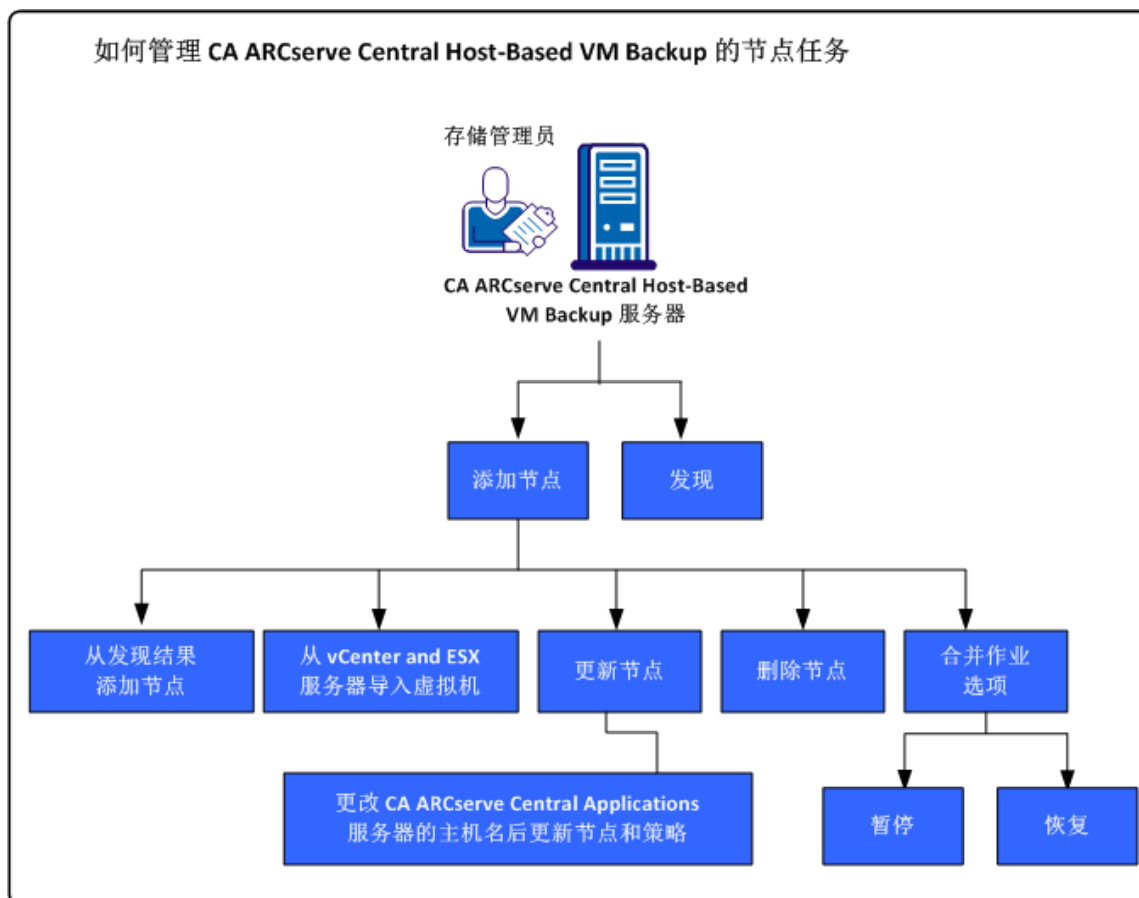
如何管理 CA ARCserve Central Host-Based VM Backup 的节点任务

存储管理员

CA ARCserve Central Host-Based VM Backup 服务器

添加节点

发现

从发现结果添加节点

从 vCenter and ESX 服务器导入虚拟机

更新节点

删除节点

合并作业选项

更改 CA ARCserve Central Applications 服务器的主机名后更新节点和策略

暂停

恢复